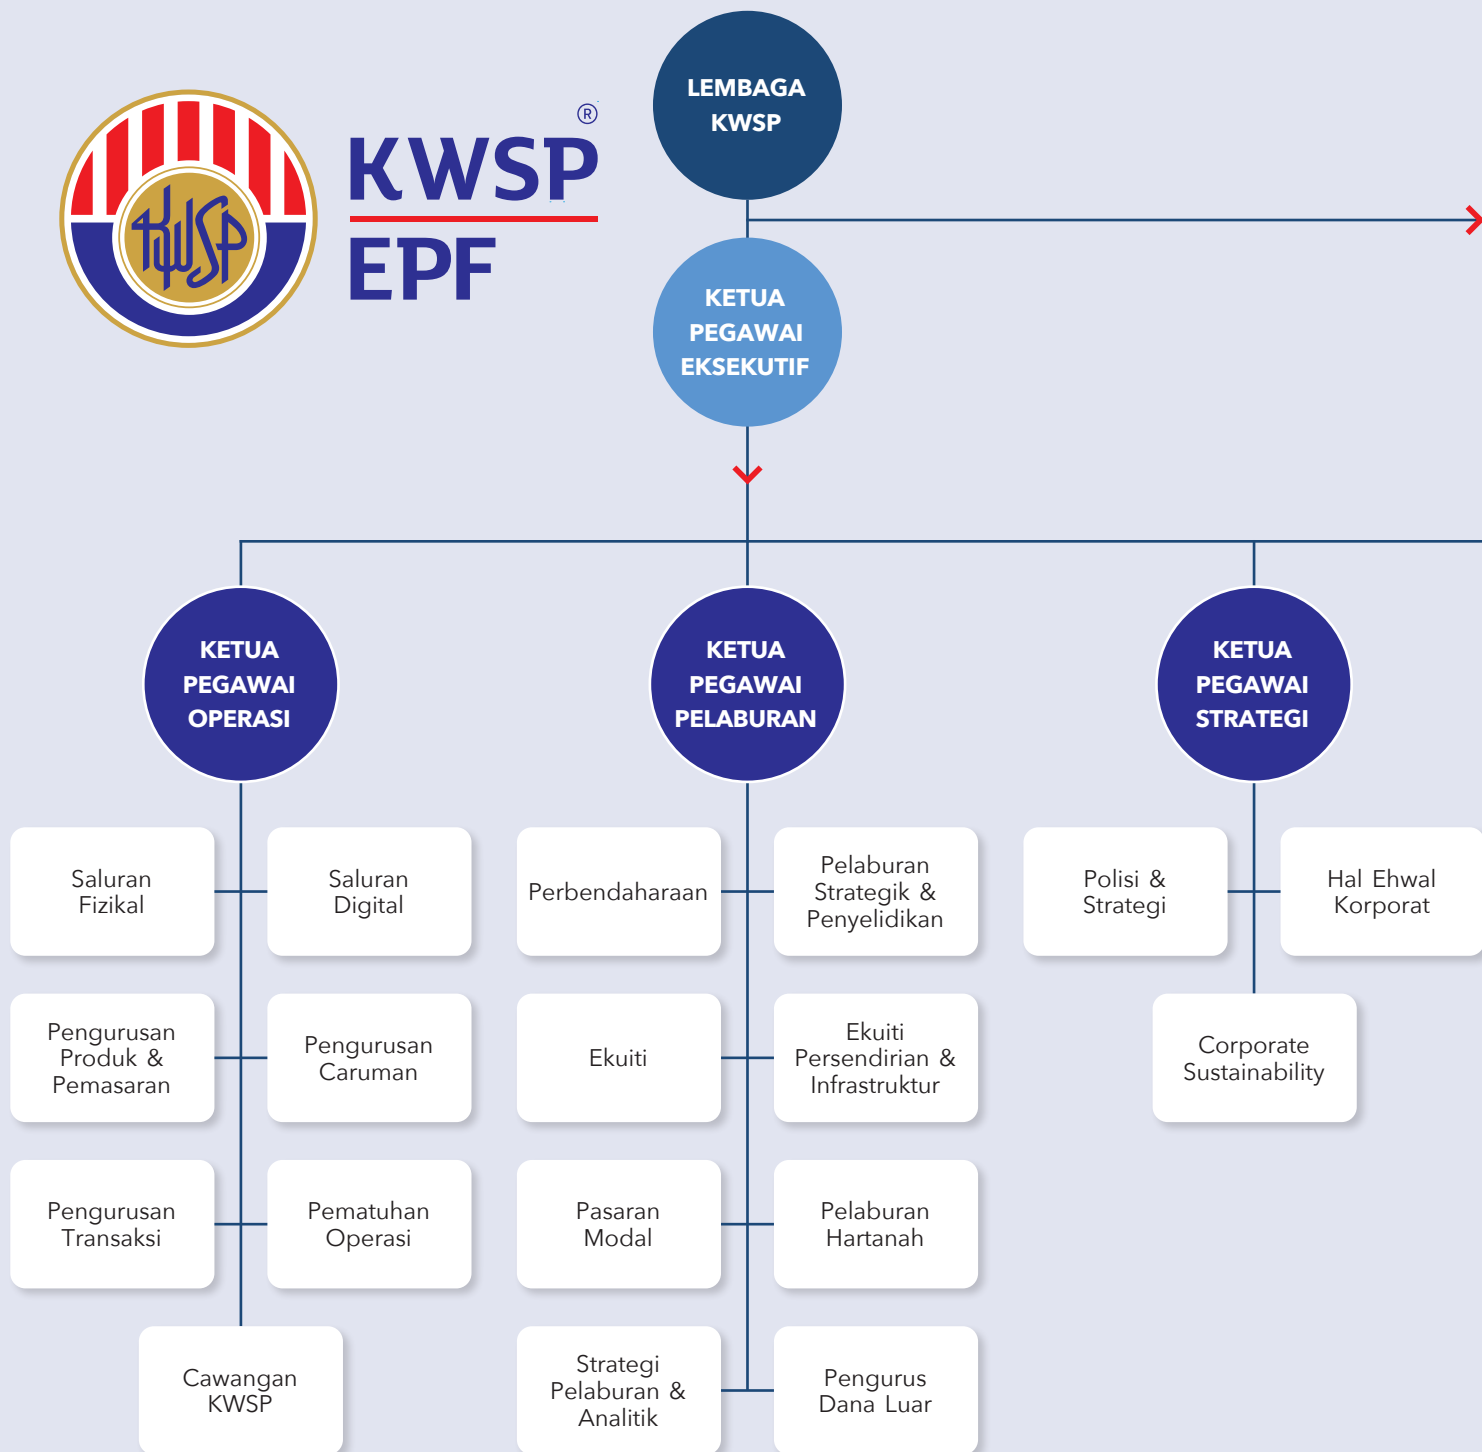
KWSP

KWSP®
EPF

LEMBAGA KWSP

KETUA PEGAWAI EKSEKUTIF

KETUA PEGAWAI OPERASI

Saluran Fizikal

Saluran Digital

Pengurusan Produk & Pemasaran

Pengurusan Caruman

Pengurusan Transaksi

Pematuhan Operasi

Cawangan KWSP

KETUA PEGAWAI PELABURAN

Perbendaharaan

Pelaburan Strategik & Penyelidikan

Ekuiti

Ekuiti Persendirian & Infrastruktur

Pasaran Modal

Pelaburan Hartanah

Strategi Pelaburan & Analitik

Pengurus Dana Luar

KETUA PEGAWAI STRATEGI

Polisi & Strategi

Hal Ehwal Korporat

Corporate Sustainability